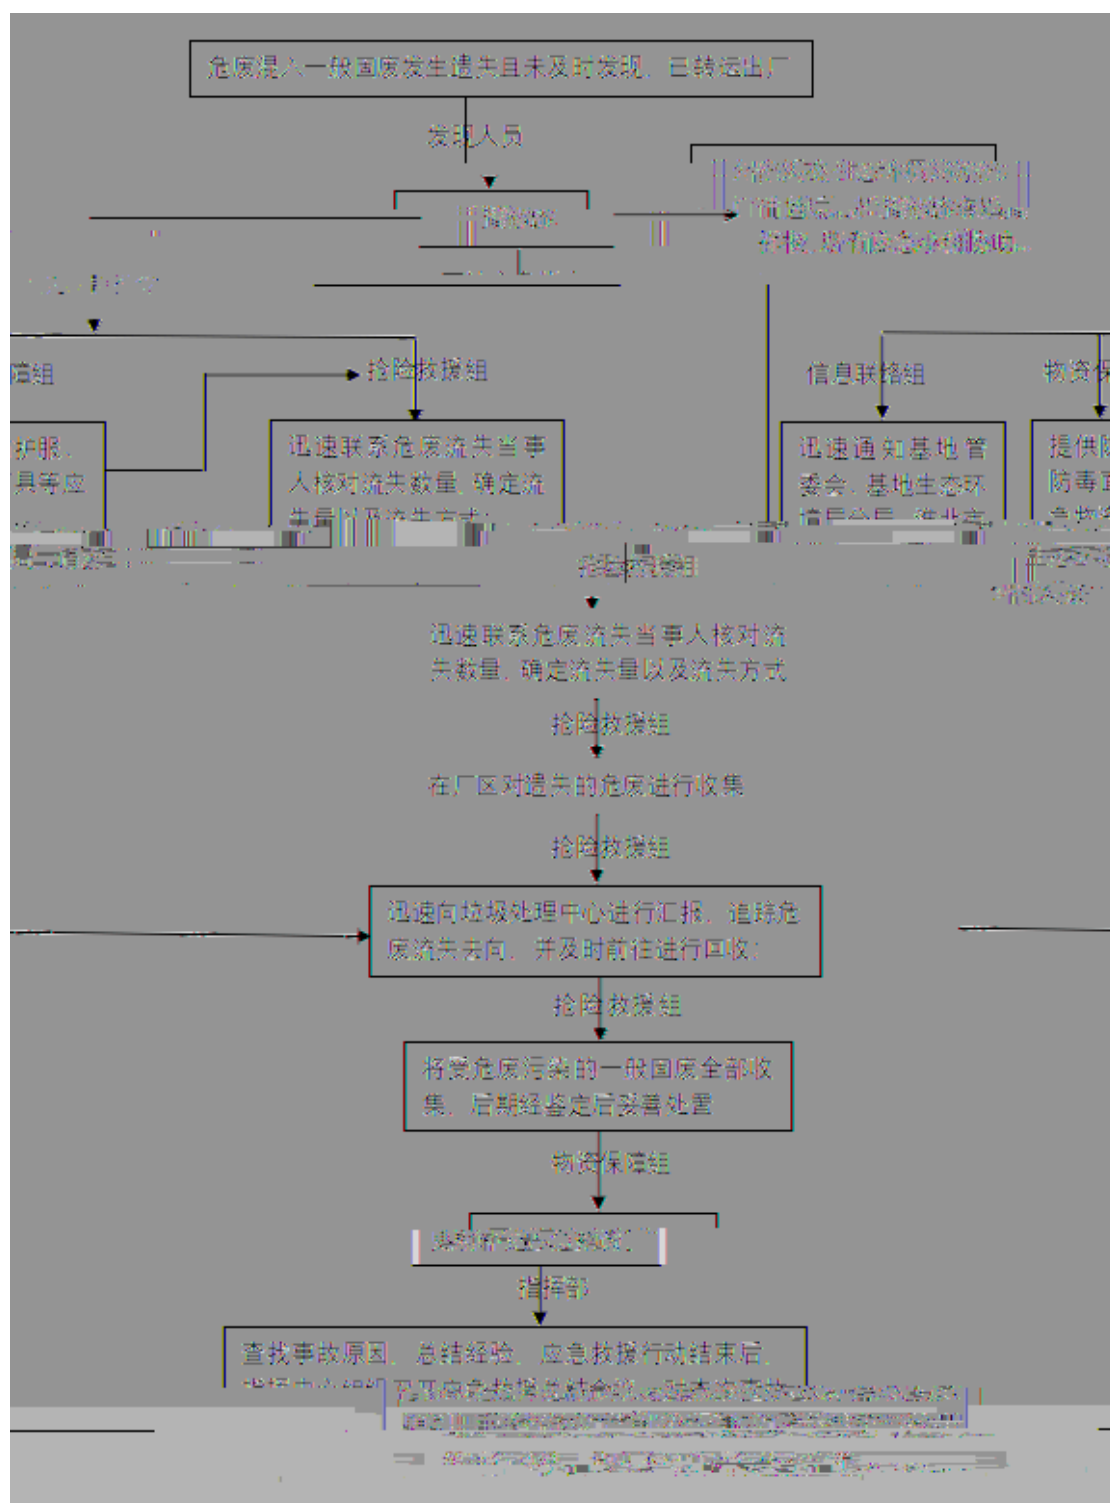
危废混入一般固废发生遗失且未及时发现，已转运出厂

发现人员

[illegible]

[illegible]

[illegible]

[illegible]障组

抢险救援组

信息联络组

救资保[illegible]

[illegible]护服，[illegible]具等应

迅速联系危废流失当事人核对流失数量，确定流失量以及流失方式；

迅速通知基地管委会，基地生态环境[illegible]

提供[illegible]防毒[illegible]

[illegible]

抢险救援组

迅速联系危废流失当事人核对流失数量，确定流失量以及流失方式

抢险救援组

在厂区对遗失的危废进行收集

抢险救援组

迅速向垃圾处理中心进行汇报，追踪危废流失去向，并及时前往进行回收；

抢险救援组

将受危废污染的一般固废全部收集，后期经鉴定后妥善处置

物资保障组

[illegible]

指挥部

查找事故原因，总结经验，应急救援行动结束后，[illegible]

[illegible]